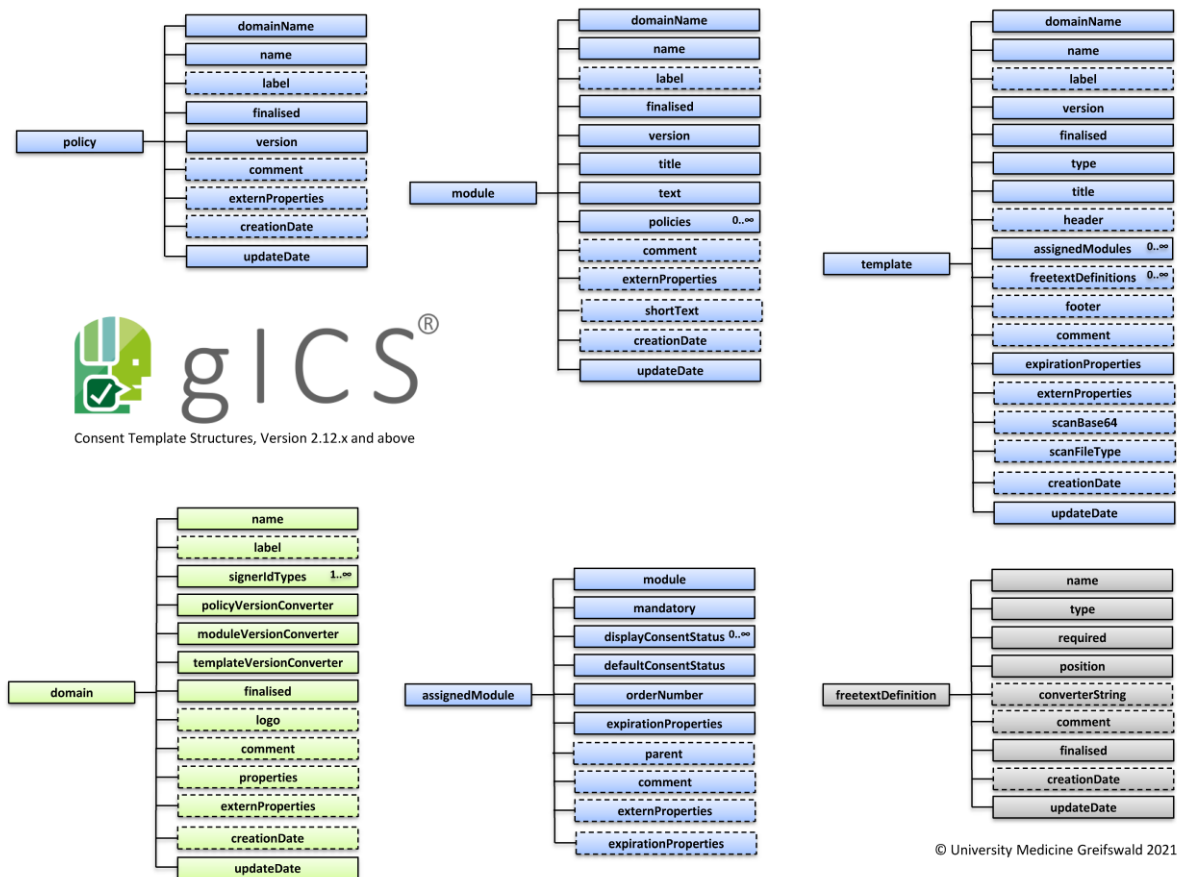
policy

domainName
name
label
finalised
version
comment
externProperties
creationDate
updateDate

module

domainName
name
label
finalised
version
title
text
policies 0..∞
comment
externProperties
shortText
creationDate
updateDate

template

domainName
name
label
version
finalised
type
title
header
assignedModules 0..∞
freetextDefinitions 0..∞
footer
comment
expirationProperties
externProperties
scanBase64
scanFileType
creationDate
updateDate

gICS®

Consent Template Structures, Version 2.12.x and above

domain

name
label
signerIdTypes 1..∞
policyVersionConverter
moduleVersionConverter
templateVersionConverter
finalised
logo
comment
properties
externProperties
creationDate
updateDate

assignedModule

module
mandatory
displayConsentStatus 0..∞
defaultConsentStatus
orderNumber
expirationProperties
parent
comment
externProperties
expirationProperties

freetextDefinition

name
type
required
position
converterString
comment
finalised
creationDate
updateDate

© University Medicine Greifswald 2021